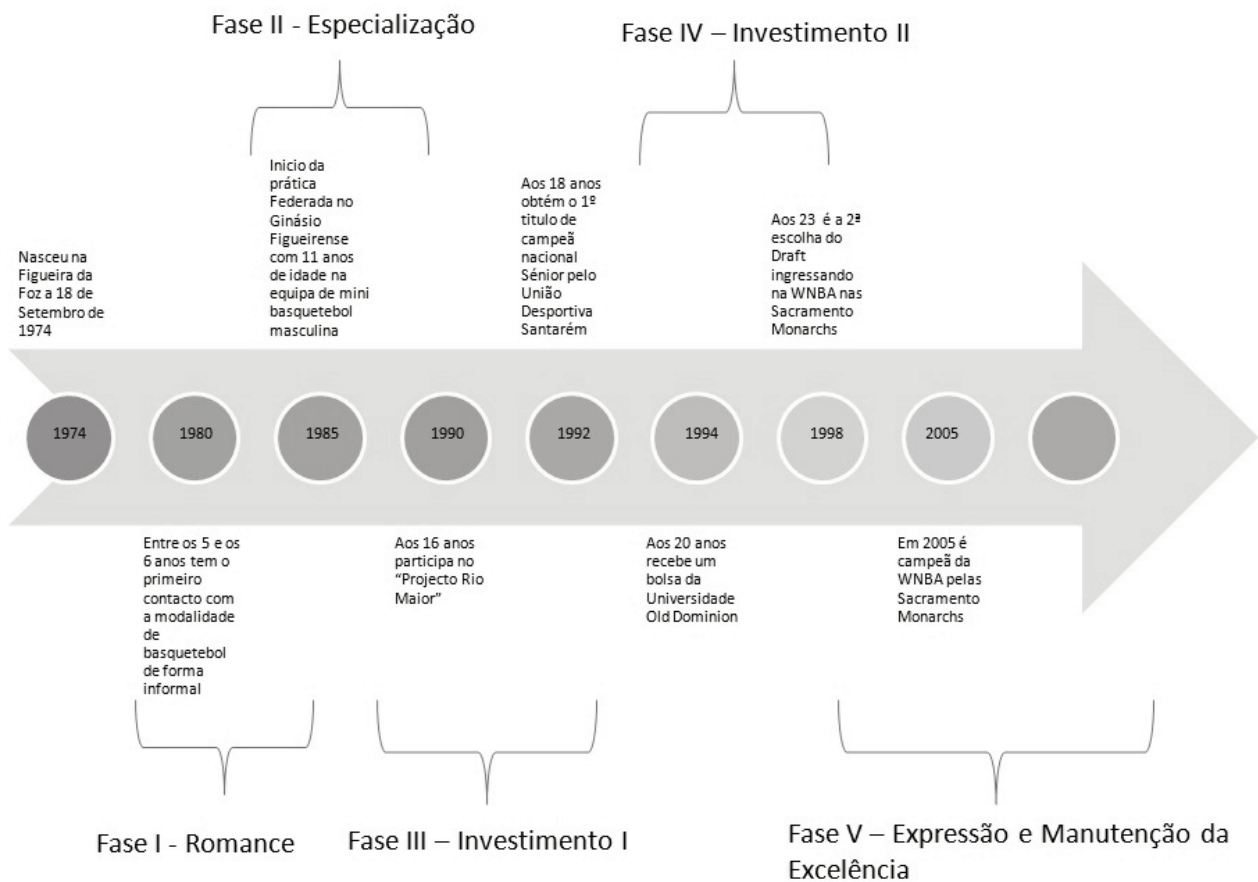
Fase II - Especialização

Fase IV – Investimento II

Nasceu na Figueira da Foz a 18 de Setembro de 1974

Inicio da prática Federada no Ginásio Figueirense com 11 anos de idade na equipa de mini basquetebol masculina

Aos 18 anos obtém o 1º titulo de campeã nacional Sénior pelo União Desportiva Santarém

Aos 23 é a 2ª escolha do Draft ingressando na WNBA nas Sacramento Monarchs

1974

1980

1985

1990

1992

1994

1998

2005

Entre os 5 e os 6 anos tem o primeiro contacto com a modalidade de basquetebol de forma informal

Aos 16 anos participa no "Projecto Rio Maior"

Aos 20 anos recebe um bolsa da Universidade Old Dominion

Em 2005 é campeã da WNBA pelas Sacramento Monarchs

Fase I - Romance

Fase III – Investimento I

Fase V – Expressão e Manutenção da Excelência